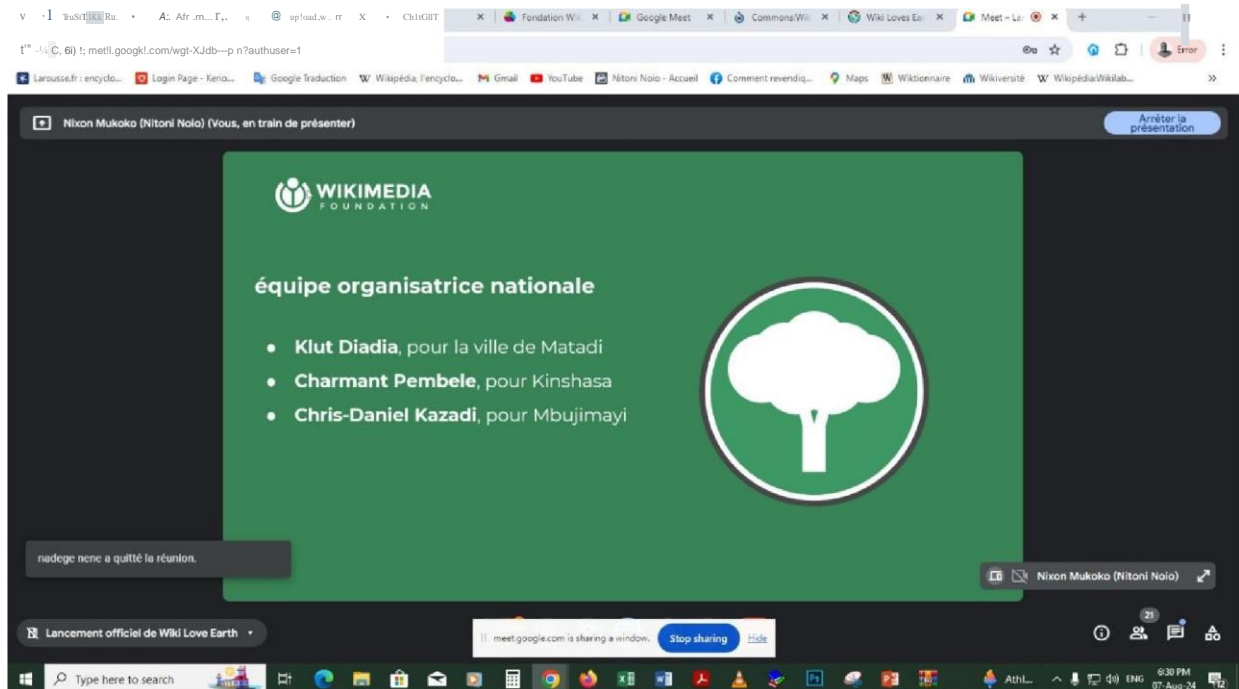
v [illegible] TruSt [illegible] Ru. • A: Afr .m... Γ,. ч @ up!oad.w . rr X • ChΙtGΙΙT × Fondation Wi × Google Meet × Commons:Wi × Wiki Loves Ea × Meet – La × +

t'" -¼ C, 6i) !; met!l.googk!.com/wgt-XJdb---p n?authuser=1

Error

Larousse.fr : encyclo... Login Page - Kerio... Google Traduction Wikipédia, l'encyclo... Gmail YouTube Nitoni Nolo - Accueil Comment revendiq... Maps Wiktionnaire Wikiversité Wikipédia:Wikilab... »

Nixon Mukoko (Nitoni Nolo) (Vous, en train de présenter)

Arrêter la présentation

WIKIMEDIA FOUNDATION

équipe organisatrice nationale

• Klut Diadia, pour la ville de Matadi
• Charmant Pembele, pour Kinshasa
• Chris-Daniel Kazadi, pour Mbujimayi

nadege nene a quitté la réunion.

Nixon Mukoko (Nitoni Nolo)

Lancement officiel de Wiki Love Earth

meet.google.com is sharing a window. Stop sharing Hide

21

Type here to search

Athl... ENG 6:30 PM 07-Aug-24 12